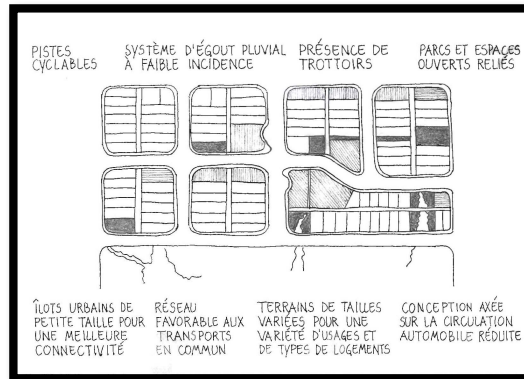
PISTES CYCLABLES

SYSTÈME D'ÉGOUT PLUVIAL À FAIBLE INCIDENCE

PRÉSENCE DE TROTTOIRS

PARCS ET ESPACES OUVERTS RELIÉS

ÎLOTS URBAINS DE PETITE TAILLE POUR UNE MEILLEURE CONNECTIVITÉ

RÉSEAU FAVORABLE AUX TRANSPORTS EN COMMUN

TERRAINS DE TAILLES VARIÉES POUR UNE VARIÉTÉ D'USAGES ET DE TYPES DE LOGEMENTS

CONCEPTION AXÉE SUR LA CIRCULATION AUTOMOBILE RÉDUITE